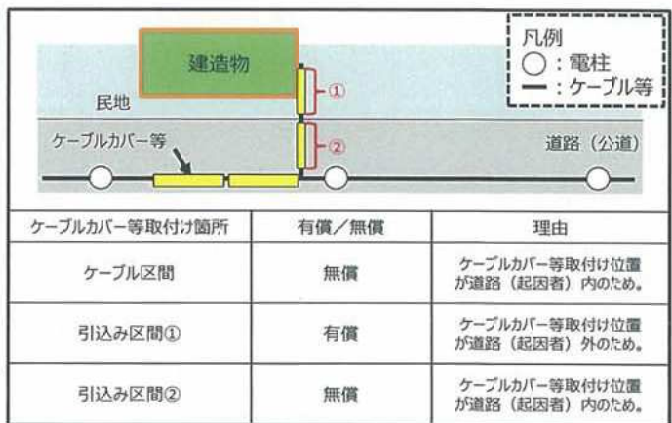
建造物

民地

①

②

ケーブルカバー等

道路（公道）

凡例
○：電柱
━：ケーブル等

| ケーブルカバー等取付け箇所 | 有償／無償 | 理由 |
|---|---|---|
| ケーブル区間 | 無償 | ケーブルカバー等取付け位置が道路（起因者）内のため。 |
| 引込み区間① | 有償 | ケーブルカバー等取付け位置が道路（起因者）外のため。 |
| 引込み区間② | 無償 | ケーブルカバー等取付け位置が道路（起因者）内のため。 |